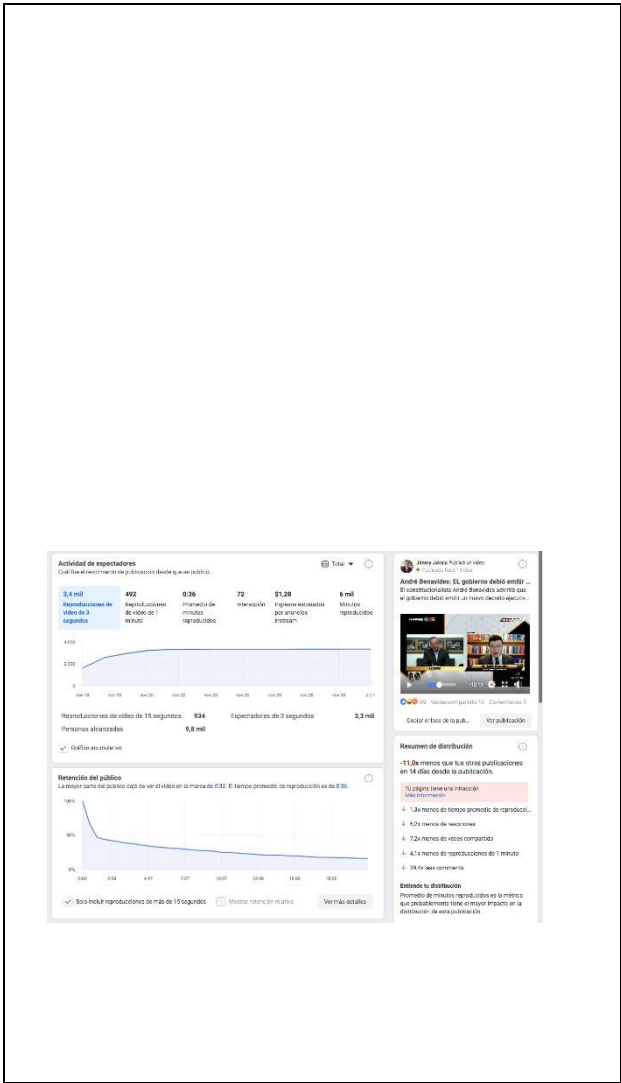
Actividad de espectadores
Cuál fue el rendimiento de publicación desde que se publicó.

Total

3,4 mil
Reproducciones de video de 3 segundos

492
Reproducciones de video de 1 minuto

0:36
Promedio de minutos reproducidos

72
Interacción

$1,28
Ingresos estimados por anuncios instream

6 mil
Minutos reproducidos

4.000
2.000
0

nov 18 nov 19 nov 20 nov 22 nov 23 nov 24 nov 26 nov 28 nov 29 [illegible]

Reproducciones de video de 15 segundos 934
Espectadores de 3 segundos 3,3 mil
Personas alcanzadas 9,8 mil

Gráfico acumulativo

Retención del público
La mayor parte del público dejó de ver el video en la marca de 0:02. El tiempo promedio de reproducción es de 0:36.

100%
50%
0%

0:00 2:03 4:47 7:27 10:07 12:46 15:26 18:05

Solo incluir reproducciones de más de 15 segundos
Mostrar retención relativa
Ver más detalles

Jimmy Jairala Publicó un video
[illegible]

André Benavides: EL gobierno debió emitir ...
El constitucionalista André Benavides admitió que el gobierno debió emitir un nuevo decreto ejecutiv...

-12:13

99 Veces compartido 10 Comentarios 3

Cambiar el foco de la pub... Ver publicación

Resumen de distribución
-11,0x menos que tus otras publicaciones en 14 días desde la publicación.

Tu página tiene una infracción
Más información

1,3x menos de tiempo promedio de reproducci...
6,7x menos de reacciones
7,2x menos de veces compartido
4,1x menos de reproducciones de 1 minuto
39,4x less comments

Entiende tu distribución
Promedio de minutos reproducidos es la métrica que probablemente tiene el mayor impacto en la distribución de esta publicación.